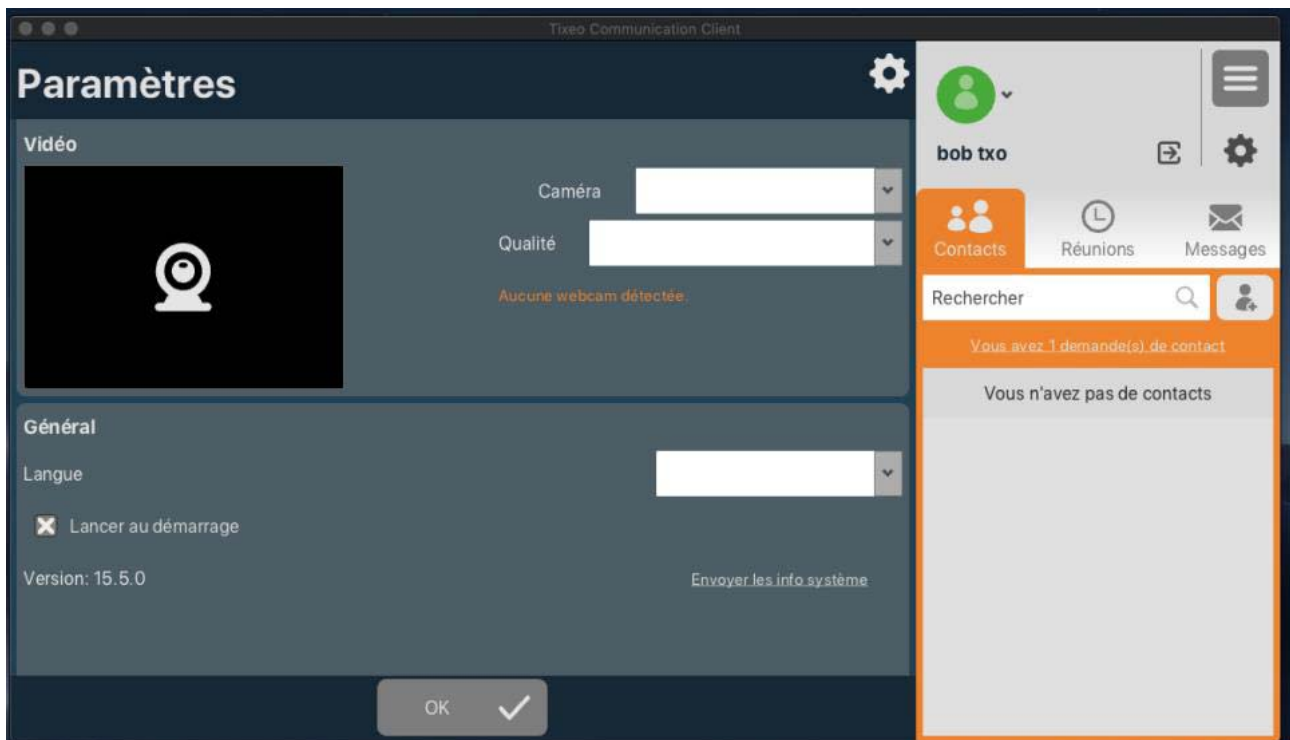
Tixeo Communication Client

Paramètres

Vidéo

Caméra

Qualité

Aucune webcam détectée

Général

Langue

Lancer au démarrage

Version: 15.5.0

Envoyer les info système

OK

bob txo

Contacts

Réunions

Messages

Rechercher

Vous avez 1 demande(s) de contact

Vous n'avez pas de contacts